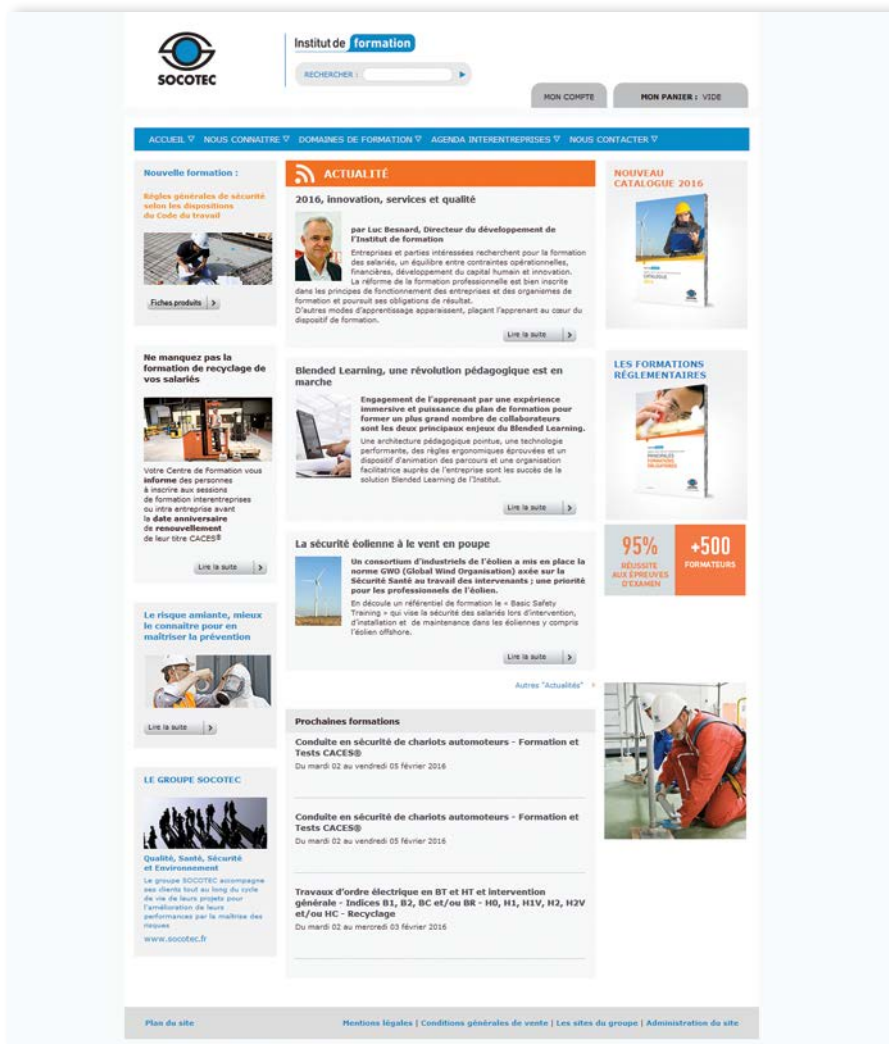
SOCOTEC

Institut de formation

RECHERCHER :

MON COMPTE

MON PANIER : VIDE

ACCUEIL ▽ NOUS CONNAITRE ▽ DOMAINES DE FORMATION ▽ AGENDA INTERENTREPRISES ▽ NOUS CONTACTER ▽

Nouvelle formation :

Règles générales de sécurité selon les dispositions du Code du travail

Fiches produits

Ne manquez pas la formation de recyclage de vos salariés

Votre Centre de Formation vous **informe** des personnes à inscrire aux sessions de formation interentreprises ou intra entreprise avant la **date anniversaire** de **renouvellement** de leur titre CACES®

Lire la suite

Le risque amiante, mieux le connaître pour en maîtriser la prévention

Lire la suite

LE GROUPE SOCOTEC

Qualité, Santé, Sécurité et Environnement

Le groupe SOCOTEC accompagne ses clients tout au long du cycle de vie de leurs projets pour l'amélioration de leurs performances par la maîtrise des risques

www.socotec.fr

ACTUALITÉ

2016, innovation, services et qualité

par Luc Besnard, Directeur du développement de l'Institut de formation

Entreprises et parties intéressées recherchent pour la formation des salariés, un équilibre entre contraintes opérationnelles, financières, développement du capital humain et innovation.
La réforme de la formation professionnelle est bien inscrite dans les principes de fonctionnement des entreprises et des organismes de formation et poursuit ses obligations de résultat.
D'autres modes d'apprentissage apparaissent, plaçant l'apprenant au cœur du dispositif de formation.

Lire la suite

Blended Learning, une révolution pédagogique est en marche

Engagement de l'apprenant par une expérience immersive et puissance du plan de formation pour former un plus grand nombre de collaborateurs sont les deux principaux enjeux du Blended Learning.

Une architecture pédagogique pointue, une technologie performante, des règles ergonomiques éprouvées et un dispositif d'animation des parcours et une organisation facilitatrice auprès de l'entreprise sont les succès de la solution Blended Learning de l'Institut.

Lire la suite

La sécurité éolienne à le vent en poupe

Un consortium d'industriels de l'éolien a mis en place la norme GWO (Global Wind Organisation) axée sur la Sécurité Santé au travail des intervenants ; une priorité pour les professionnels de l'éolien.

En découle un référentiel de formation le « Basic Safety Training » qui vise la sécurité des salariés lors d'intervention, d'installation et de maintenance dans les éoliennes y compris l'éolien offshore.

Lire la suite

Autres "Actualités"

Prochaines formations

Conduite en sécurité de chariots automoteurs - Formation et Tests CACES®
Du mardi 02 au vendredi 05 février 2016

Conduite en sécurité de chariots automoteurs - Formation et Tests CACES®
Du mardi 02 au vendredi 05 février 2016

Travaux d'ordre électrique en BT et HT et intervention générale - Indices B1, B2, BC et/ou BR - H0, H1, H1V, H2, H2V et/ou HC - Recyclage
Du mardi 02 au mercredi 03 février 2016

NOUVEAU CATALOGUE 2016

LES FORMATIONS RÉGLEMENTAIRES

95%
RÉUSSITE AUX ÉPREUVES D'EXAMEN

+500
FORMATEURS

Plan du site

Mentions légales | Conditions générales de vente | Les sites du groupe | Administration du site